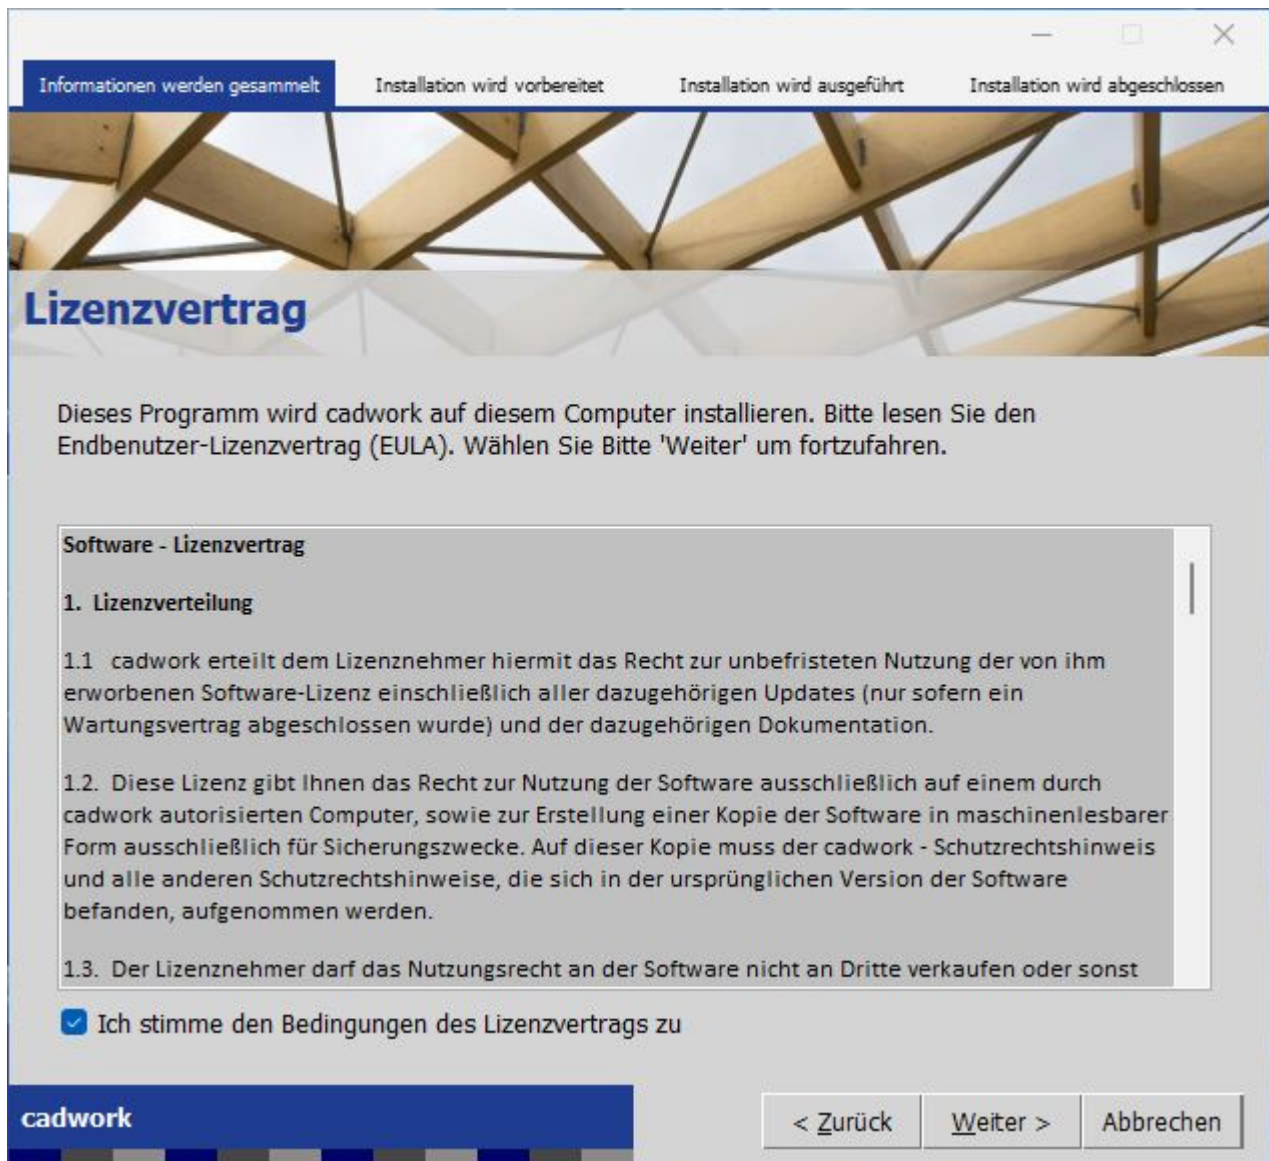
Informationen werden gesammelt | Installation wird vorbereitet | Installation wird ausgeführt | Installation wird abgeschlossen

Lizenzvertrag

Dieses Programm wird cadwork auf diesem Computer installieren. Bitte lesen Sie den Endbenutzer-Lizenzvertrag (EULA). Wählen Sie Bitte 'Weiter' um fortzufahren.

Software - Lizenzvertrag

1. Lizenzverteilung

1.1 cadwork erteilt dem Lizenznehmer hiermit das Recht zur unbefristeten Nutzung der von ihm erworbenen Software-Lizenz einschließlich aller dazugehörigen Updates (nur sofern ein Wartungsvertrag abgeschlossen wurde) und der dazugehörigen Dokumentation.

1.2. Diese Lizenz gibt Ihnen das Recht zur Nutzung der Software ausschließlich auf einem durch cadwork autorisierten Computer, sowie zur Erstellung einer Kopie der Software in maschinenlesbarer Form ausschließlich für Sicherungszwecke. Auf dieser Kopie muss der cadwork - Schutzrechtshinweis und alle anderen Schutzrechtshinweise, die sich in der ursprünglichen Version der Software befanden, aufgenommen werden.

1.3. Der Lizenznehmer darf das Nutzungsrecht an der Software nicht an Dritte verkaufen oder sonst

Ich stimme den Bedingungen des Lizenzvertrags zu

cadwork

< Zurück | Weiter > | Abbrechen